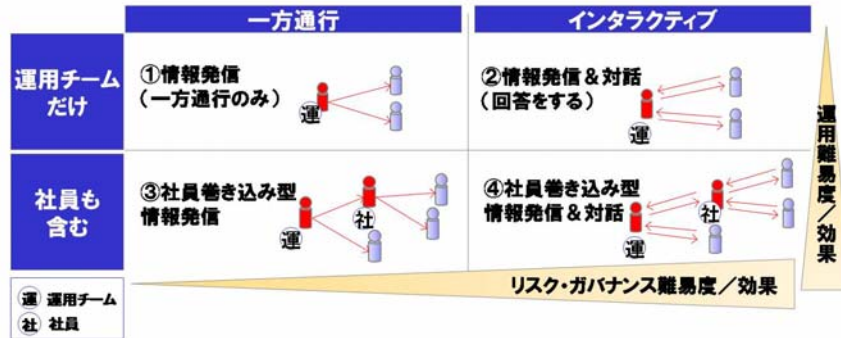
| | 一方通行 | インタラクティブ |
|---|---|---|
| 運用チームだけ | ①情報発信（一方通行のみ） 運 | ②情報発信＆対話（回答をする） 運 |
| 社員も含む | ③社員巻き込み型情報発信 運 社 | ④社員巻き込み型情報発信＆対話 運 社 |

運用難易度／効果

リスク・ガバナンス難易度／効果

運 運用チーム
社 社員